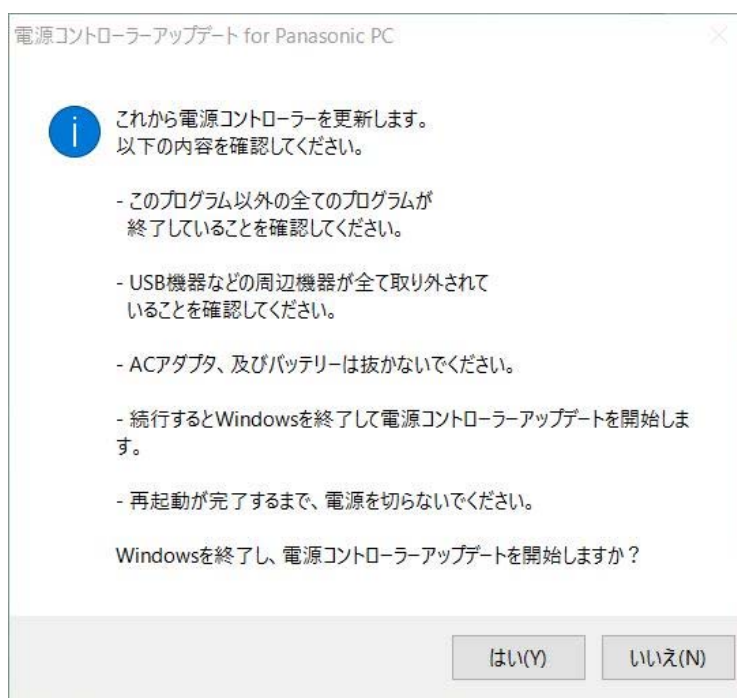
電源コントローラーアップデート for Panasonic PC

これから電源コントローラーを更新します。
以下の内容を確認してください。

- このプログラム以外の全てのプログラムが
終了していることを確認してください。

- USB機器などの周辺機器が全て取り外されて
いることを確認してください。

- ACアダプタ、及びバッテリーは抜かないでください。

- 続行するとWindowsを終了して電源コントローラーアップデートを開始します。

- 再起動が完了するまで、電源を切らないでください。

Windowsを終了し、電源コントローラーアップデートを開始しますか？

はい(Y)
いいえ(N)